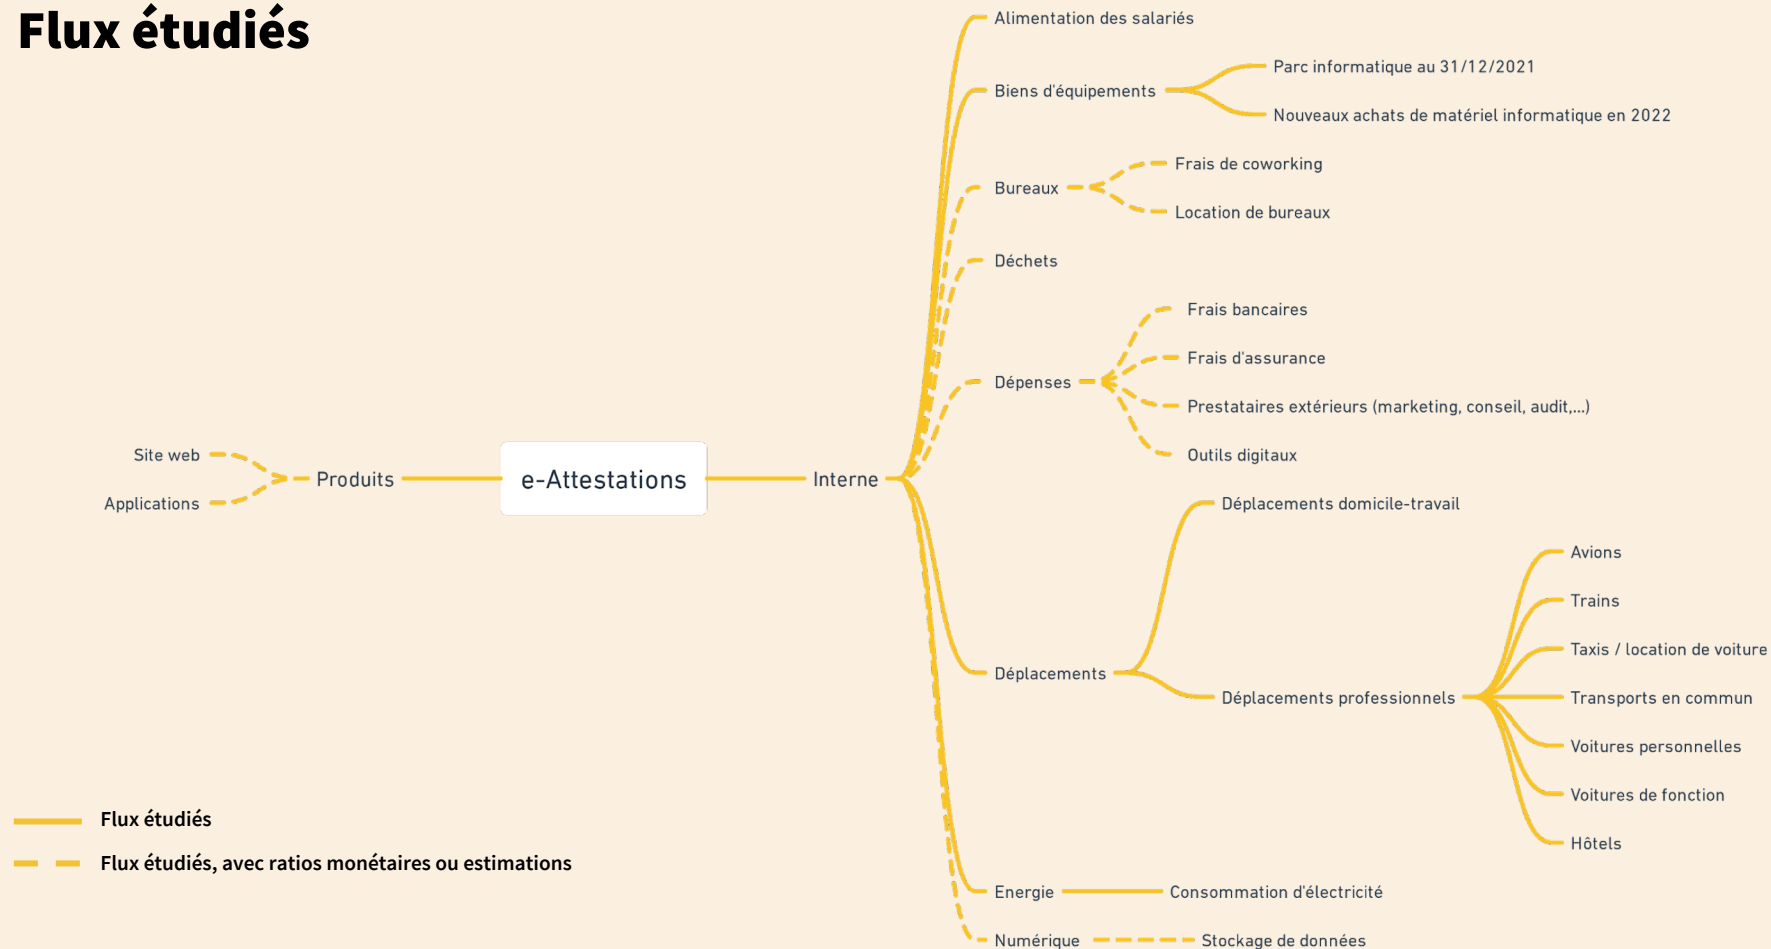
Flux étudiés

Site web
Applications
Produits
e-Attestations
Interne

Alimentation des salariés
Biens d'équipements
Parc informatique au 31/12/2021
Nouveaux achats de matériel informatique en 2022
Bureaux
Frais de coworking
Location de bureaux
Déchets
Dépenses
Frais bancaires
Frais d'assurance
Prestataires extérieurs (marketing, conseil, audit,...)
Outils digitaux
Déplacements
Déplacements domicile-travail
Déplacements professionnels
Avions
Trains
Taxis / location de voiture
Transports en commun
Voitures personnelles
Voitures de fonction
Hôtels
Energie
Consommation d'électricité
Numérique
Stockage de données

Flux étudiés
Flux étudiés, avec ratios monétaires ou estimations